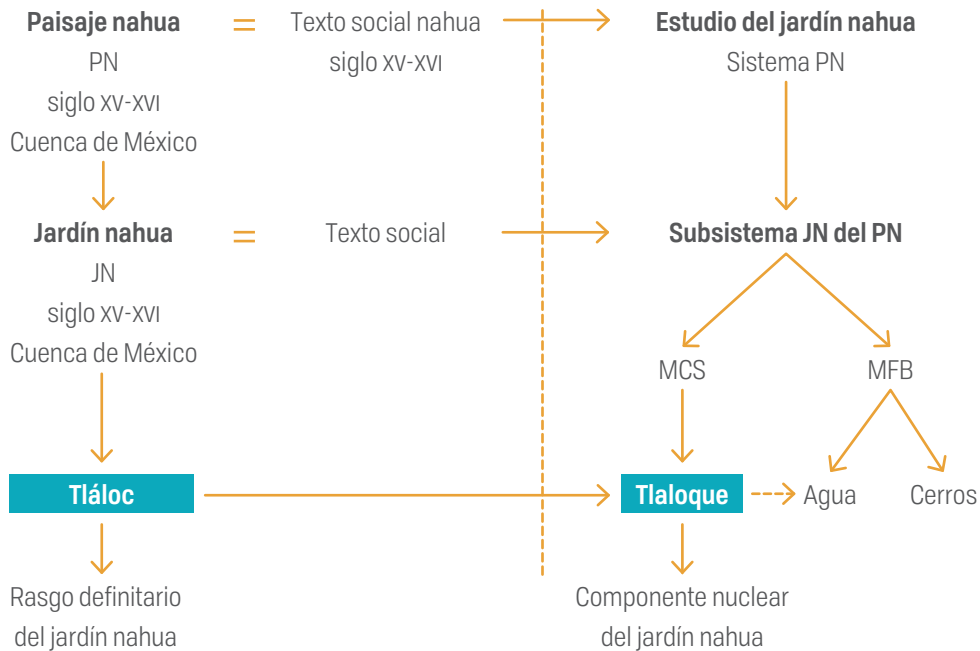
Paisaje nahua
PN
siglo XV-XVI
Cuenca de México

=

Texto social nahua
siglo XV-XVI

Estudio del jardín nahua
Sistema PN

Jardín nahua
JN
siglo XV-XVI
Cuenca de México

=

Texto social

Subsistema JN del PN

MCS

MFB

Tláloc

Tlaloque

Agua

Cerros

Rasgo definitario del jardín nahua

Componente nuclear del jardín nahua